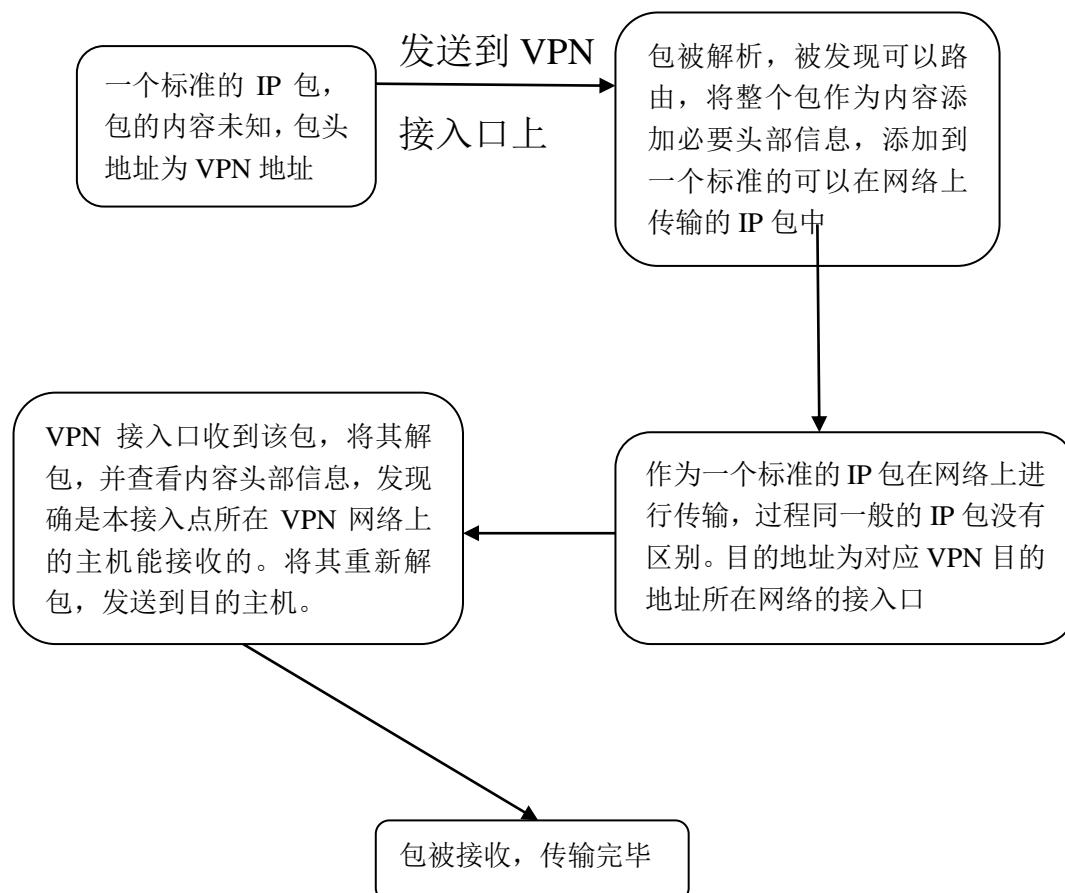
一个标准的 IP 包，包的内容未知，包头地址为 VPN 地址

发送到 VPN

接入口上

包被解析，被发现可以路由，将整个包作为内容添加必要头部信息，添加到一个标准的可以在网络上传输的 IP 包中

作为一个标准的 IP 包在网络上进行传输，过程同一般的 IP 包没有区别。目的地址为对应 VPN 目的地址所在网络的接入口

VPN 接入口收到该包，将其解包，并查看内容头部信息，发现确是本接入点所在 VPN 网络上的主机能接收的。将其重新解包，发送到目的主机。

包被接收，传输完毕